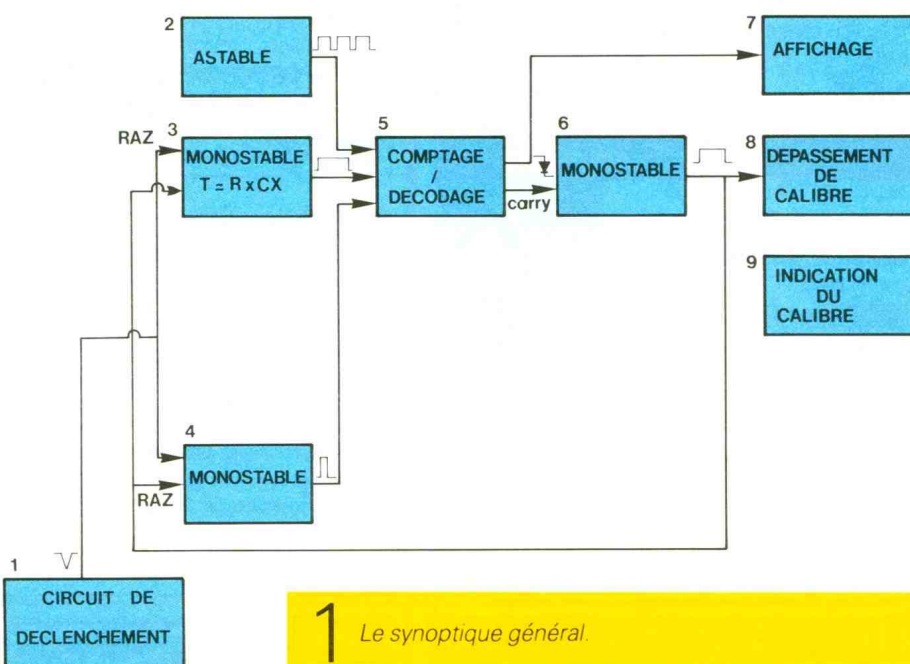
2
ASTABLE

7
AFFICHAGE

RAZ 3
MONOSTABLE
T = R x CX

5
COMPTAGE
/
DECODAGE

carry

6
MONOSTABLE

8
DEPASSEMENT
DE
CALIBRE

9
INDICATION
DU
CALIBRE

4
MONOSTABLE

RAZ

1
CIRCUIT DE
DECLENCHEMENT

1 Le synoptique général.